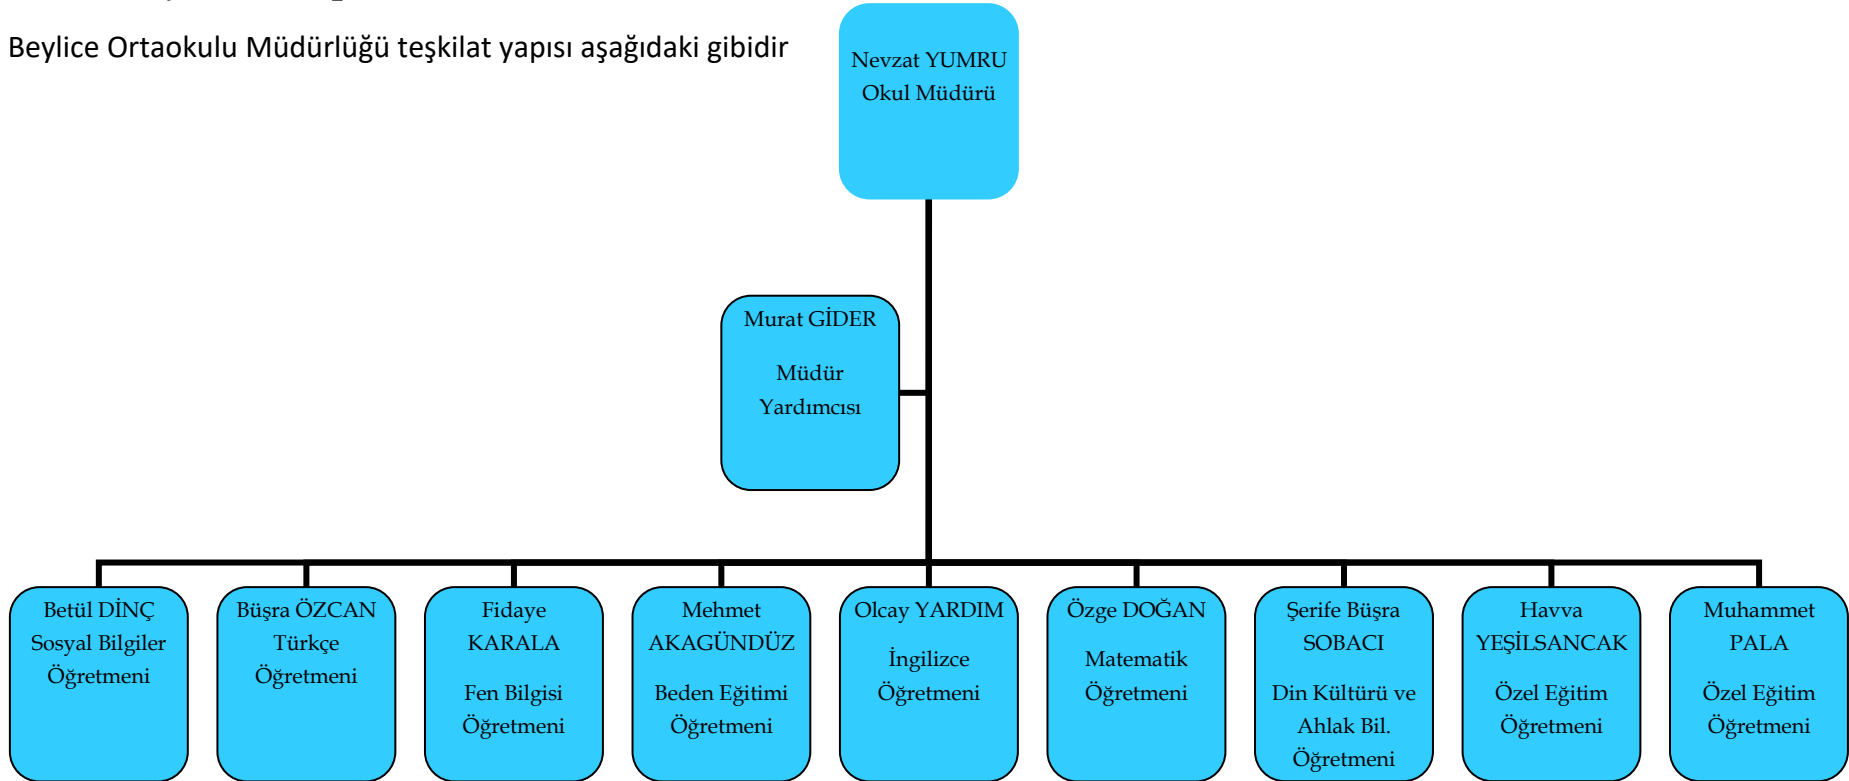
Beylice Ortaokulu Müdürlüğü teşkilat yapısı aşağıdaki gibidir

Nevzat YUMRU
Okul Müdürü

Murat GİDER
Müdür Yardımcısı

Betül DİNÇ
Sosyal Bilgiler Öğretmeni

Büşra ÖZCAN
Türkçe Öğretmeni

Fidaye KARALA
Fen Bilgisi Öğretmeni

Mehmet AKAGÜNDÜZ
Beden Eğitimi Öğretmeni

Olcay YARDIM
İngilizce Öğretmeni

Özge DOĞAN
Matematik Öğretmeni

Şerife Büşra SOBACI
Din Kültürü ve Ahlak Bil. Öğretmeni

Havva YEŞİLSANCAK
Özel Eğitim Öğretmeni

Muhammet PALA
Özel Eğitim Öğretmeni